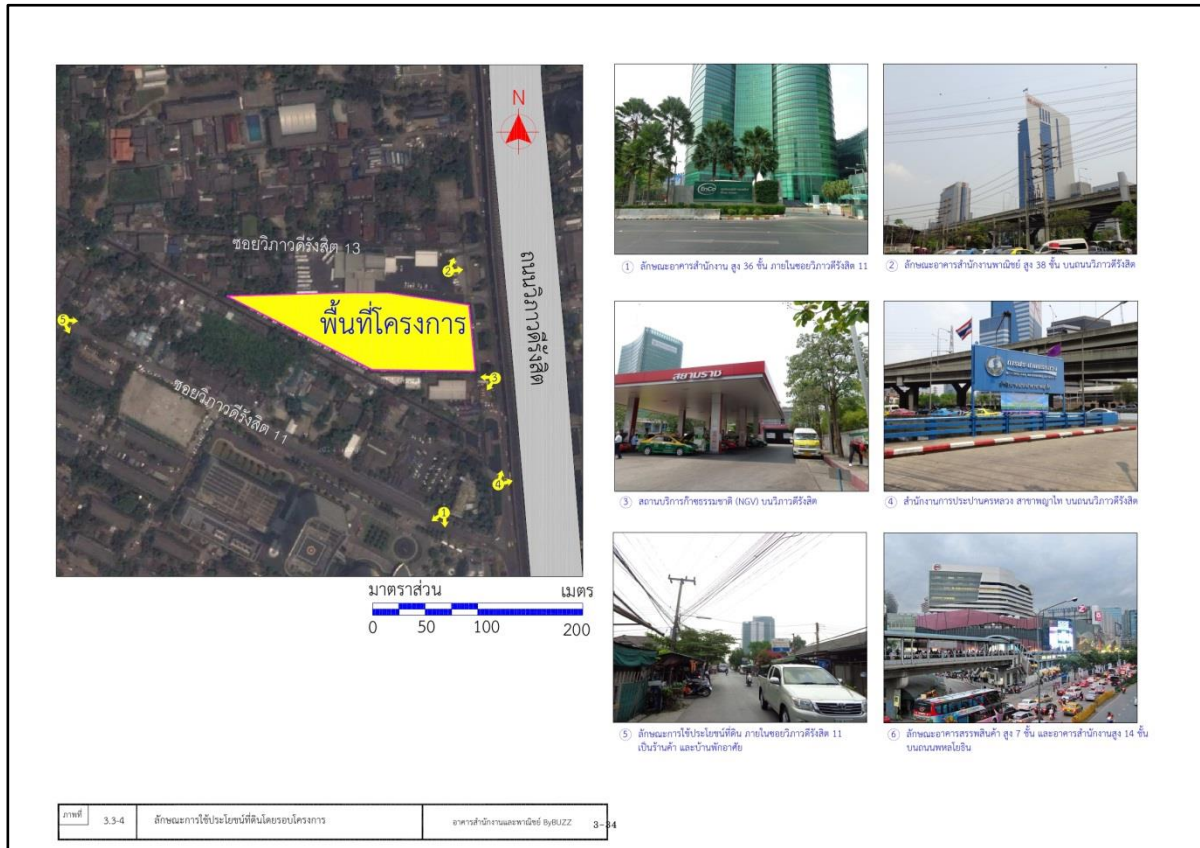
N

ถนนวิภาวดีรังสิต

ซอยวิภาวดีรังสิต 13

พื้นที่โครงการ

ซอยวิภาวดีรังสิต 11

1 2 3 4 5

มาตราส่วน เมตร

0 50 100 200

① ลักษณะอาคารสำนักงาน สูง 36 ชั้น ภายในซอยวิภาวดีรังสิต 11

② ลักษณะอาคารสำนักงานพาณิชย์ สูง 38 ชั้น บนถนนวิภาวดีรังสิต

③ สถานบริการก๊าซธรรมชาติ (NGV) บนวิภาวดีรังสิต

④ สำนักงานการประปานครหลวง สาขาพญาไท บนถนนวิภาวดีรังสิต

⑤ ลักษณะการใช้ประโยชน์ที่ดิน ภายในซอยวิภาวดีรังสิต 11 เป็นร้านค้า และบ้านพักอาศัย

⑥ ลักษณะอาคารสรรพสินค้า สูง 7 ชั้น และอาคารสำนักงานสูง 14 ชั้น บนถนนพหลโยธิน

| ภาพที่ 3.3-4 | ลักษณะการใช้ประโยชน์ที่ดินโดยรอบโครงการ | อาคารสำนักงานและพาณิชย์ ByBUZZ | 3-34 |